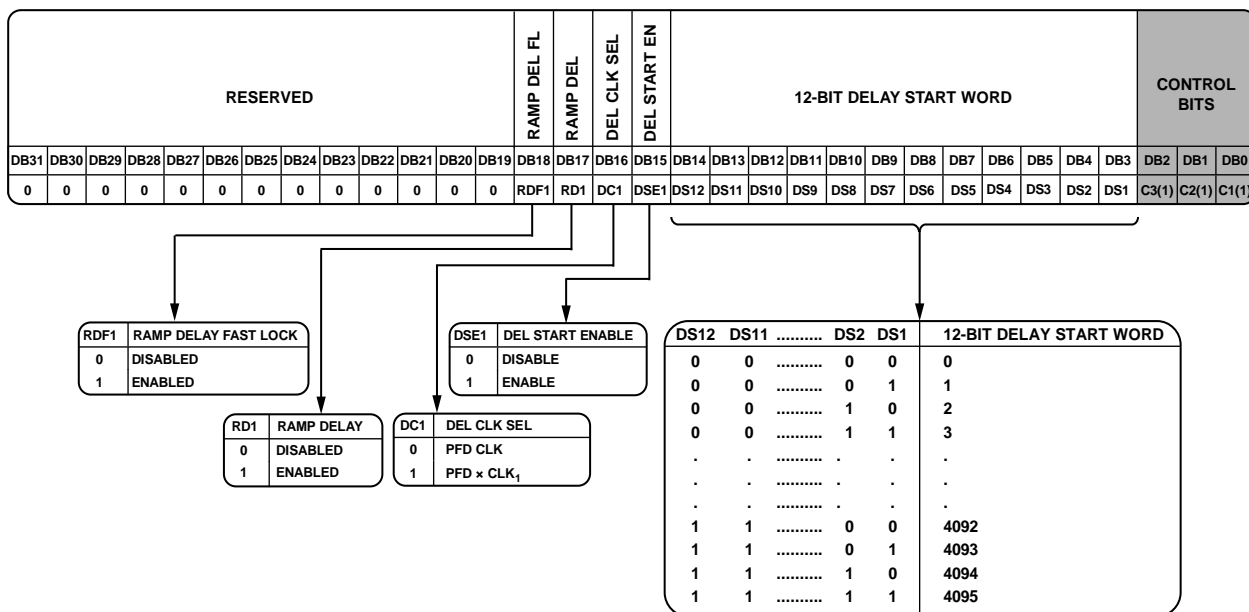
| RESERVED | | | | | | | | | | | | | RAMP DEL FL | RAMP DEL | DEL CLK SEL | DEL START EN | 12-BIT DELAY START WORD | | | | | | | | | | | | CONTROL BITS | | |
|---|---|---|---|---|---|---|---|---|---|---|---|---|---|---|---|---|---|---|---|---|---|---|---|---|---|---|---|---|---|---|
| DB31 | DB30 | DB29 | DB28 | DB27 | DB26 | DB25 | DB24 | DB23 | DB22 | DB21 | DB20 | DB19 | DB18 | DB17 | DB16 | DB15 | DB14 | DB13 | DB12 | DB11 | DB10 | DB9 | DB8 | DB7 | DB6 | DB5 | DB4 | DB3 | DB2 | DB1 | DB0 |
| 0 | 0 | 0 | 0 | 0 | 0 | 0 | 0 | 0 | 0 | 0 | 0 | 0 | RDF1 | RD1 | DC1 | DSE1 | DS12 | DS11 | DS10 | DS9 | DS8 | DS7 | DS6 | DS5 | DS4 | DS3 | DS2 | DS1 | C3(1) | C2(1) | C1(1) |

| RDF1 | RAMP DELAY FAST LOCK |
|---|---|
| 0 | DISABLED |
| 1 | ENABLED |

| RD1 | RAMP DELAY |
|---|---|
| 0 | DISABLED |
| 1 | ENABLED |

| DC1 | DEL CLK SEL |
|---|---|
| 0 | PFD CLK |
| 1 | PFD × $CLK_1$ |

| DSE1 | DEL START ENABLE |
|---|---|
| 0 | DISABLE |
| 1 | ENABLE |

| DS12 | DS11 | .......... | DS2 | DS1 | 12-BIT DELAY START WORD |
|---|---|---|---|---|---|
| 0 | 0 | .......... | 0 | 0 | 0 |
| 0 | 0 | .......... | 0 | 1 | 1 |
| 0 | 0 | .......... | 1 | 0 | 2 |
| 0 | 0 | .......... | 1 | 1 | 3 |
| . | . | .......... | . | . | . |
| . | . | .......... | . | . | . |
| . | . | .......... | . | . | . |
| 1 | 1 | .......... | 0 | 0 | 4092 |
| 1 | 1 | .......... | 0 | 1 | 4093 |
| 1 | 1 | .......... | 1 | 0 | 4094 |
| 1 | 1 | .......... | 1 | 1 | 4095 |